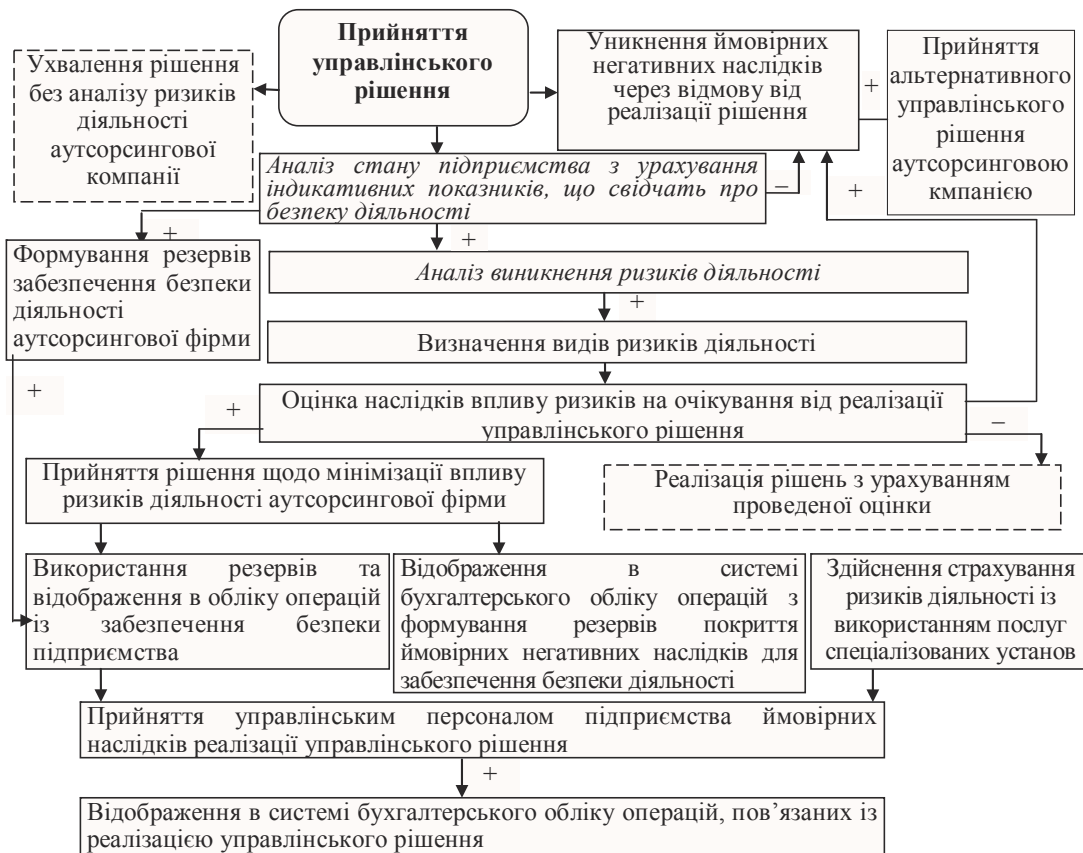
Прийняття управлінського рішення

Ухвалення рішення без аналізу ризиків діяльності аутсорсингової компанії

Уникнення ймовірних негативних наслідків через відмову від реалізації рішення

+

Прийняття альтернативного управлінського рішення аутсорсинговою кмпанією

Аналіз стану підприємства з урахування індикативних показників, що свідчать про безпеку діяльності

–

+

+

Формування резервів забезпечення безпеки діяльності аутсорсингової фірми

+

Аналіз виникнення ризиків діяльності

+

Визначення видів ризиків діяльності

+

+

Оцінка наслідків впливу ризиків на очікування від реалізації управлінського рішення

–

Прийняття рішення щодо мінімізації впливу ризиків діяльності аутсорсингової фірми

Реалізація рішень з урахуванням проведеної оцінки

Використання резервів та відображення в обліку операцій із забезпечення безпеки підприємства

Відображення в системі бухгалтерського обліку операцій з формування резервів покриття ймовірних негативних наслідків для забезпечення безпеки діяльності

Здійснення страхування ризиків діяльності із використанням послуг спеціалізованих установ

Прийняття управлінським персоналом підприємства ймовірних наслідків реалізації управлінського рішення

+

Відображення в системі бухгалтерського обліку операцій, пов'язаних із реалізацією управлінського рішення